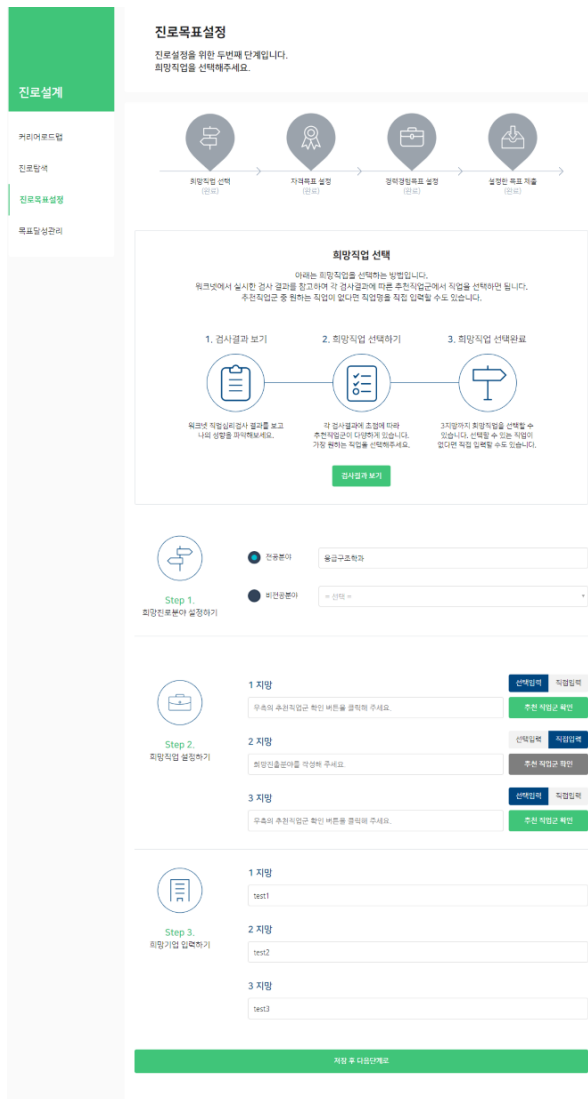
진로설계

커리어로드맵

진로탐색

진로목표설정

목표달성관리

진로목표설정

진로설정을 위한 두번째 단계입니다.
희망직업을 선택해주세요.

희망직업 선택
(완료)

자격목표 설정
(완료)

경력경험목표 설정
(완료)

설정된 목표 제출
(완료)

희망직업 선택

아래는 희망직업을 선택하는 방법입니다.
워크넷에서 실시한 검사 결과를 참고하여 각 검사결과에 따른 추천직업군에서 직업을 선택하면 됩니다.
추천직업군 중 원하는 직업이 없다면 직업명을 직접 입력할 수도 있습니다.

1. 검사결과 보기

2. 희망직업 선택하기

3. 희망직업 선택완료

워크넷 직업심리검사 결과를 보고 나의 성향을 파악해보세요.

각 검사결과에 초점에 따라 추천직업군이 다양하게 있습니다. 가장 원하는 직업을 선택해주세요.

3지망까지 희망직업을 선택할 수 있습니다. 선택할 수 있는 직업이 없다면 직접 입력할 수도 있습니다.

검사결과 보기

Step 1.
희망진로분야 설정하기

전공분야

용접구조학과

비전공분야

-- 선택 --

Step 2.
희망직업 설정하기

1 지망

선택입력 직접입력

우측의 추천직업군 확인 버튼을 클릭해 주세요.

추천 직업군 확인

2 지망

선택입력 직접입력

희망진출분야를 작성해 주세요.

추천 직업군 확인

3 지망

선택입력 직접입력

우측의 추천직업군 확인 버튼을 클릭해 주세요.

추천 직업군 확인

Step 3.
희망기업 입력하기

1 지망

test1

2 지망

test2

3 지망

test3

저장 후 다음단계로